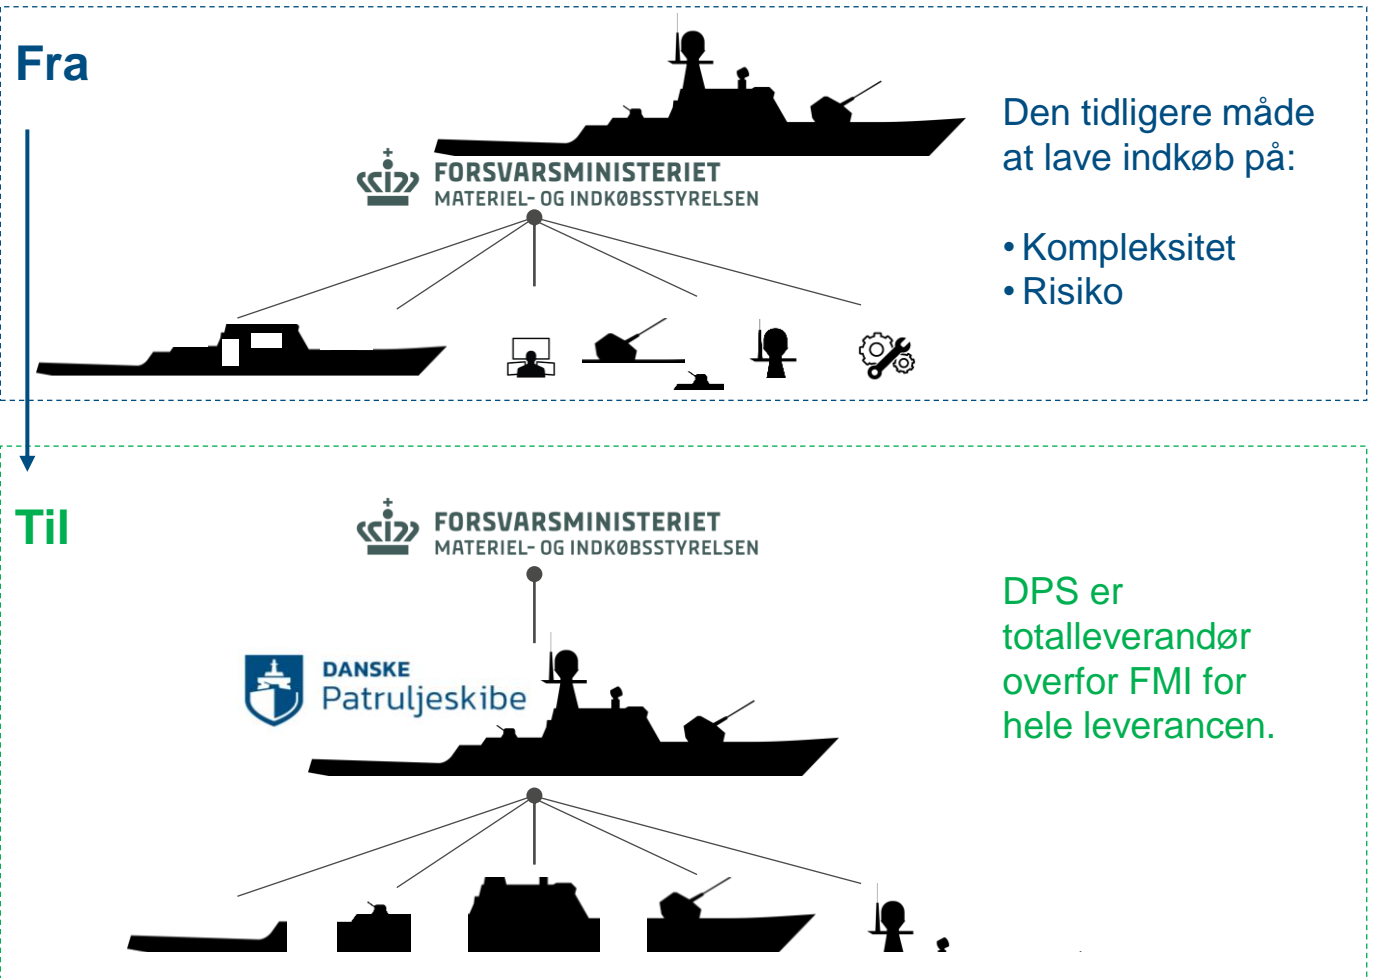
Fra

FORSVARSMINISTERIET
MATERIEL- OG INDKØBSSTYRELSEN

Den tidligere måde at lave indkøb på:

• Kompleksitet
• Risiko

Til

FORSVARSMINISTERIET
MATERIEL- OG INDKØBSSTYRELSEN

DANSKE Patruljeskibe

DPS er totalleverandør overfor FMI for hele leverancen.